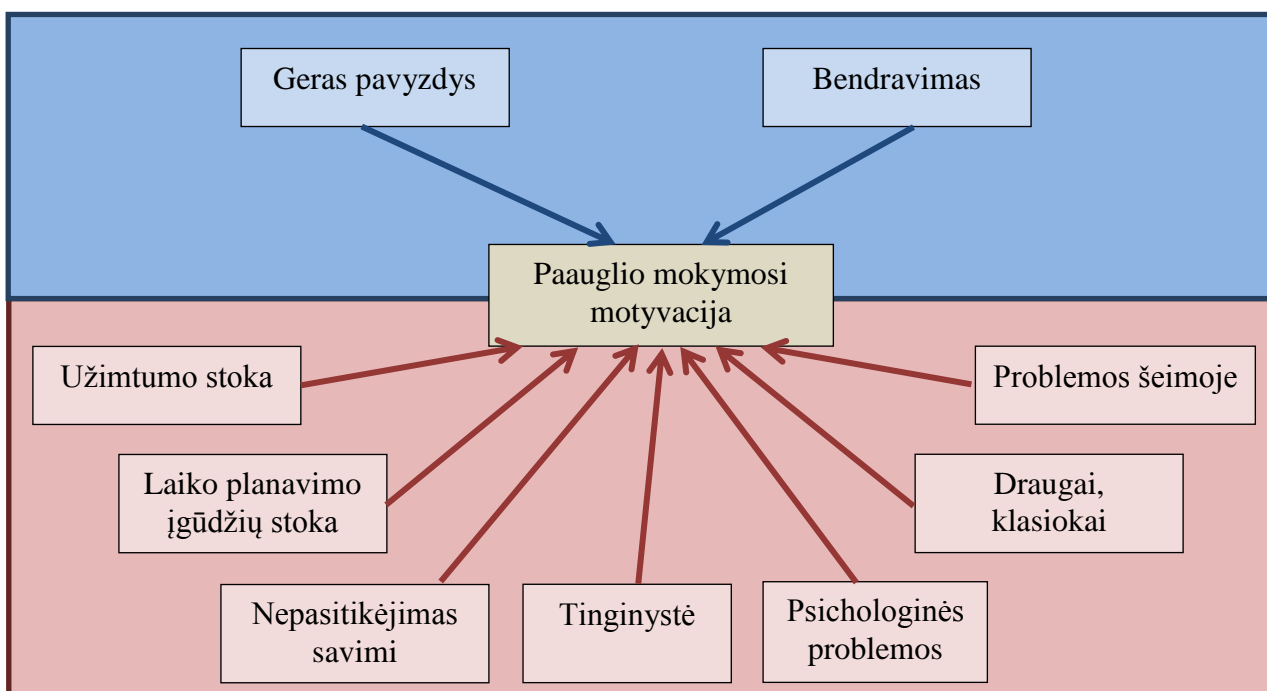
Geras pavyzdys

Bendravimas

Paauglio mokymosi motyvacija

Užimtumo stoka

Problemos šeimoje

Laiko planavimo įgūdžių stoka

Draugai, klasiokai

Nepasitikėjimas savimi

Tinginystė

Psichologinės problemos